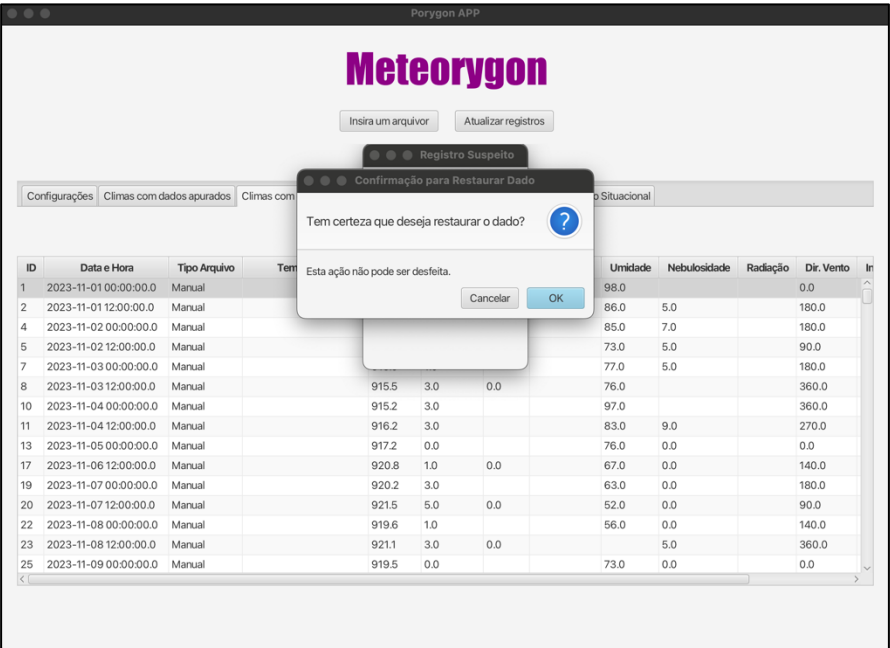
Porygon APP

Meteorygon

Insira um arquivor Atualizar registros

Registro Suspeito

Configurações | Climas com dados apurados | Climas com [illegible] o Situacional

Confirmação para Restaurar Dado

Tem certeza que deseja restaurar o dado?

Esta ação não pode ser desfeita.

Cancelar OK

| ID | Data e Hora | Tipo Arquivo | Tem | | | | | Umidade | Nebulosidade | Radiação | Dir. Vento | In |
|---|---|---|---|---|---|---|---|---|---|---|---|---|
| 1 | 2023-11-01 00:00:00.0 | Manual | | | | | | 98.0 | | | 0.0 | |
| 2 | 2023-11-01 12:00:00.0 | Manual | | | | | | 86.0 | 5.0 | | 180.0 | |
| 4 | 2023-11-02 00:00:00.0 | Manual | | | | | | 85.0 | 7.0 | | 180.0 | |
| 5 | 2023-11-02 12:00:00.0 | Manual | | | | | | 73.0 | 5.0 | | 90.0 | |
| 7 | 2023-11-03 00:00:00.0 | Manual | | | | | | 77.0 | 5.0 | | 180.0 | |
| 8 | 2023-11-03 12:00:00.0 | Manual | | 915.5 | 3.0 | 0.0 | | 76.0 | | | 360.0 | |
| 10 | 2023-11-04 00:00:00.0 | Manual | | 915.2 | 3.0 | | | 97.0 | | | 360.0 | |
| 11 | 2023-11-04 12:00:00.0 | Manual | | 916.2 | 3.0 | | | 83.0 | 9.0 | | 270.0 | |
| 13 | 2023-11-05 00:00:00.0 | Manual | | 917.2 | 0.0 | | | 76.0 | 0.0 | | 0.0 | |
| 17 | 2023-11-06 12:00:00.0 | Manual | | 920.8 | 1.0 | 0.0 | | 67.0 | 0.0 | | 140.0 | |
| 19 | 2023-11-07 00:00:00.0 | Manual | | 920.2 | 3.0 | | | 63.0 | 0.0 | | 180.0 | |
| 20 | 2023-11-07 12:00:00.0 | Manual | | 921.5 | 5.0 | 0.0 | | 52.0 | 0.0 | | 90.0 | |
| 22 | 2023-11-08 00:00:00.0 | Manual | | 919.6 | 1.0 | | | 56.0 | 0.0 | | 140.0 | |
| 23 | 2023-11-08 12:00:00.0 | Manual | | 921.1 | 3.0 | 0.0 | | | 5.0 | | 360.0 | |
| 25 | 2023-11-09 00:00:00.0 | Manual | | 919.5 | 0.0 | | | 73.0 | 0.0 | | 0.0 | |